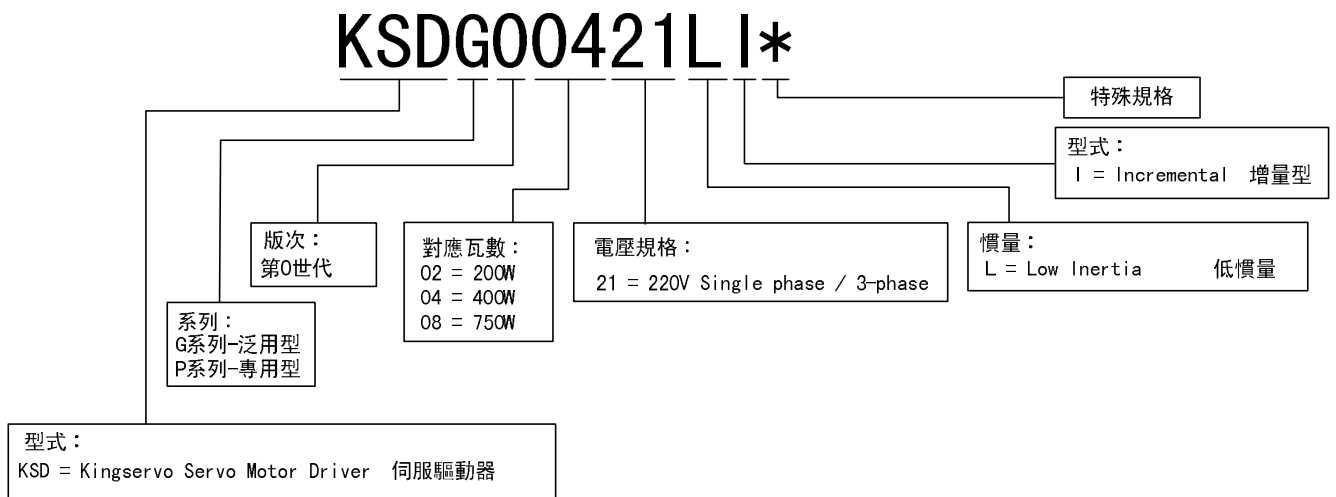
KSDG00421LI*

特殊規格

型式：
I = Incremental 增量型

版次：
第0世代

對應瓦數：
02 = 200W
04 = 400W
08 = 750W

電壓規格：
21 = 220V Single phase / 3-phase

慣量：
L = Low Inertia 低慣量

系列：
G系列-泛用型
P系列-專用型

型式：
KSD = Kingservo Servo Motor Driver 伺服驅動器